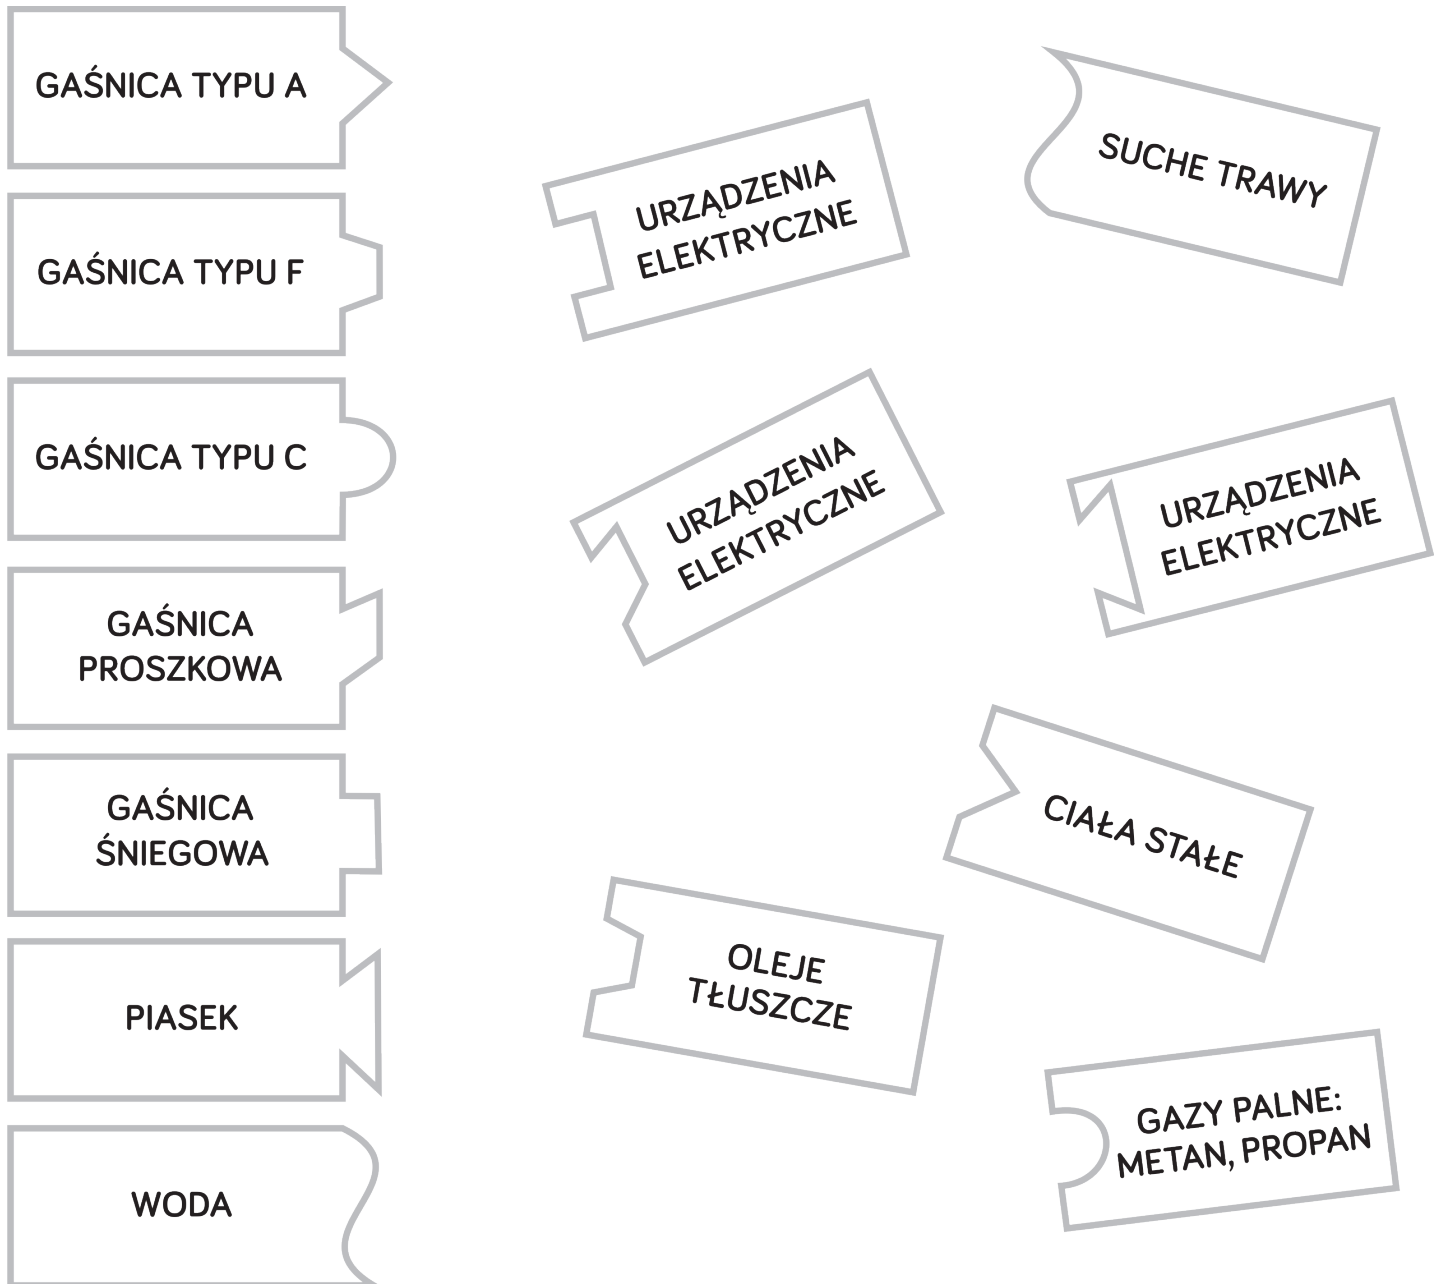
GAŚNICA TYPU A

GAŚNICA TYPU F

GAŚNICA TYPU C

GAŚNICA PROSZKOWA

GAŚNICA ŚNIEGOWA

PIASEK

WODA

URZĄDZENIA ELEKTRYCZNE

SUCHE TRAWY

URZĄDZENIA ELEKTRYCZNE

URZĄDZENIA ELEKTRYCZNE

CIAŁA STAŁE

OLEJE TŁUSZCZE

GAZY PALNE: METAN, PROPAN